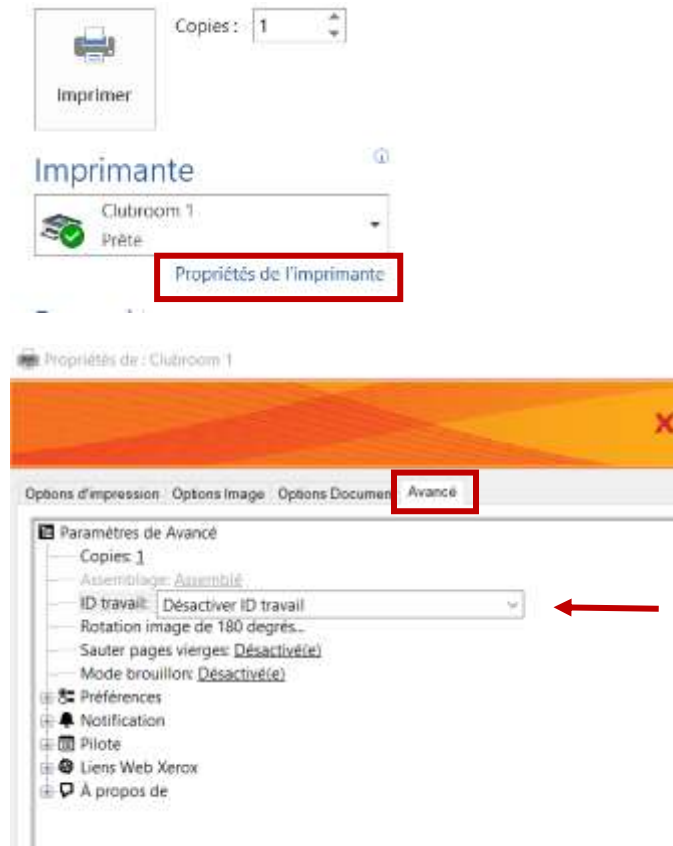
Imprimer

Copies : 1

Imprimante

Clubroom 1
Prête

Propriétés de l'imprimante

Propriétés de : Clubroom 1

Options d'impression | Options Image | Options Documen | Avancé

Paramètres de Avancé
Copies: 1
Assemblage: Assemblé
ID travail: Désactiver ID travail
Rotation image de 180 degrés...
Sauter pages vierges: Désactivé(e)
Mode brouillon: Désactivé(e)
Préférences
Notification
Pilote
Liens Web Xerox
À propos de